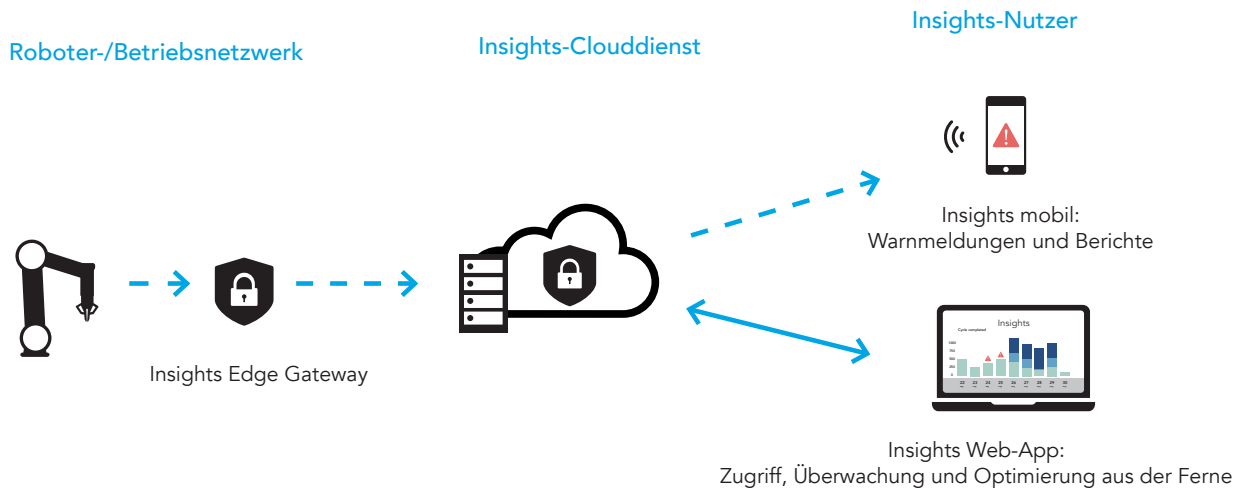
Insights-Nutzer

Roboter-/Betriebsnetzwerk

Insights-Clouddienst

Insights mobil:
Warnmeldungen und Berichte

Insights

Cycle completed

Insights Edge Gateway

Insights Web-App:
Zugriff, Überwachung und Optimierung aus der Ferne